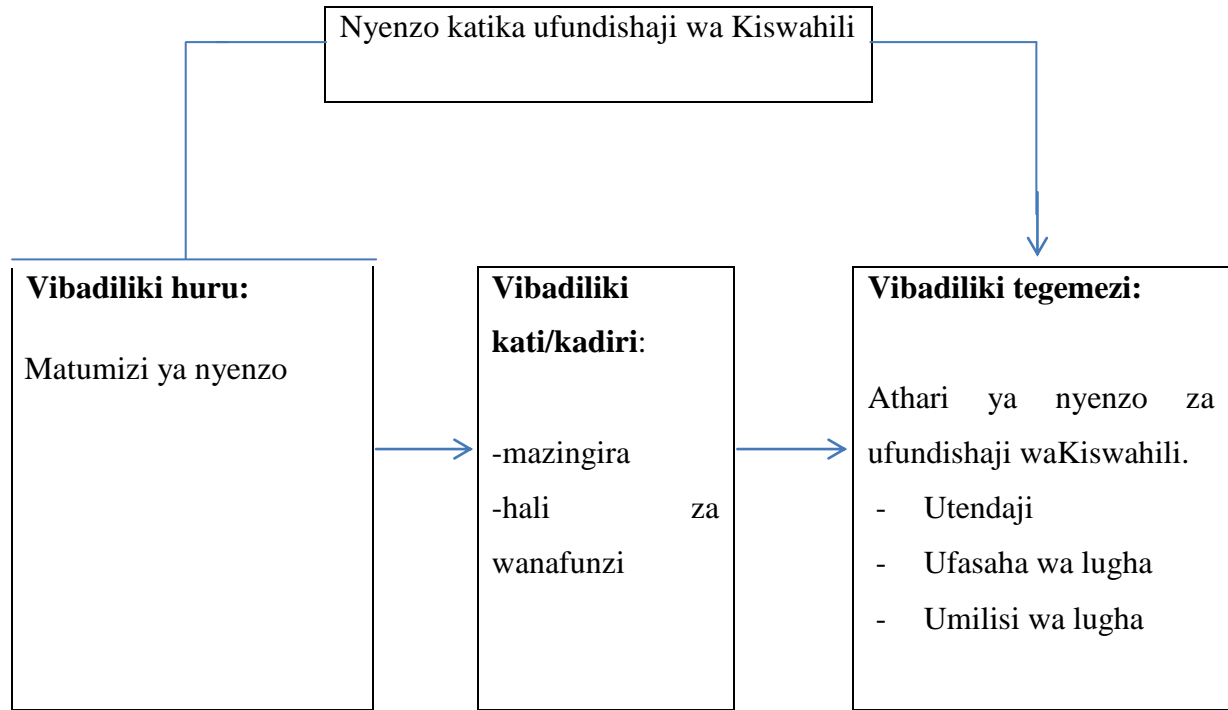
Nyenzo katika ufundishaji wa Kiswahili

**Vibadiliki huru:**

Matumizi ya nyenzo

**Vibadiliki kati/kadiri**:

-mazingira
-hali za wanafunzi

**Vibadiliki tegemezi:**

Athari ya nyenzo za ufundishaji waKiswahili.

- Utendaji
- Ufasaha wa lugha
- Umilisi wa lugha